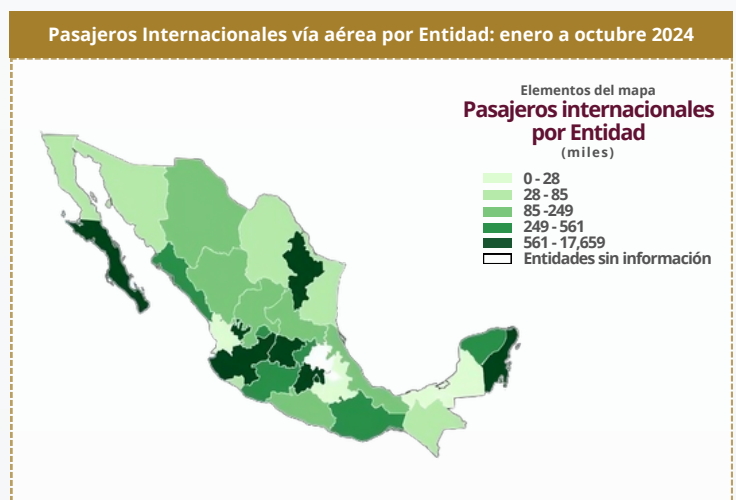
Pasajeros Internacionales vía aérea por Entidad: enero a octubre 2024

Elementos del mapa
Pasajeros internacionales por Entidad
(miles)

0 - 28
28 - 85
85 -249
249 - 561
561 - 17,659
Entidades sin información